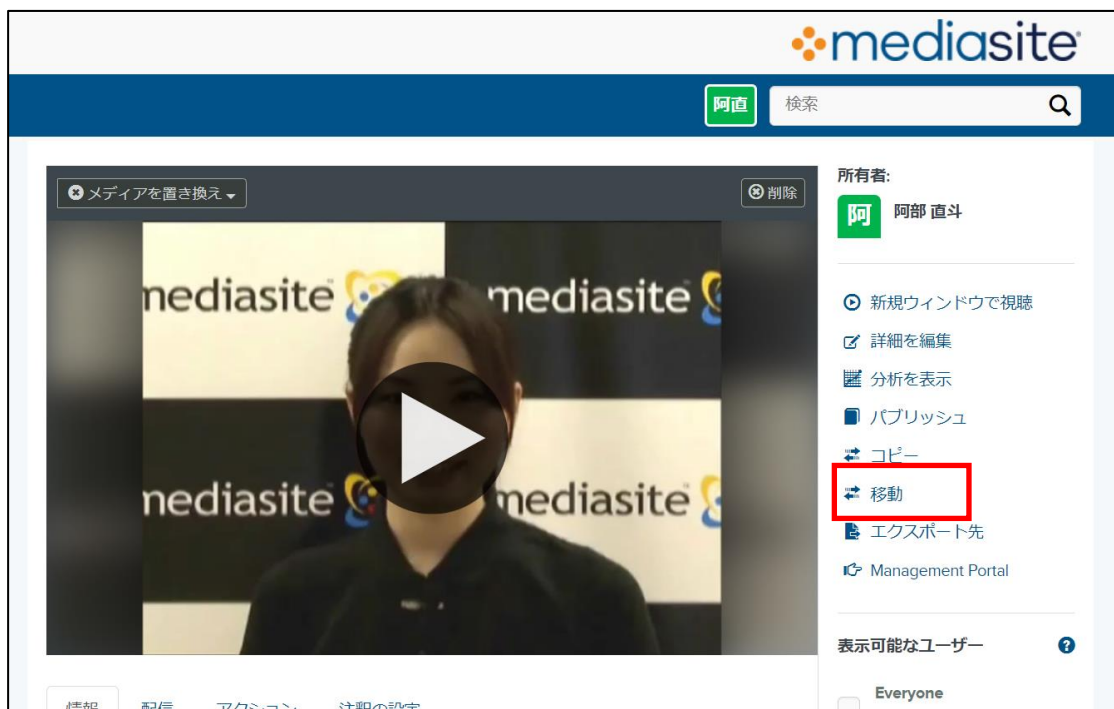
mediasite

阿直 検索

メディアを置き換え 削除

mediasite mediasite
mediasite mediasite

所有者:
阿 阿部 直斗

新規ウィンドウで視聴
詳細を編集
分析を表示
パブリッシュ
コピー
移動
エクスポート先
Management Portal

表示可能なユーザー ?
Everyone

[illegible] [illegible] アクション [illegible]の設定